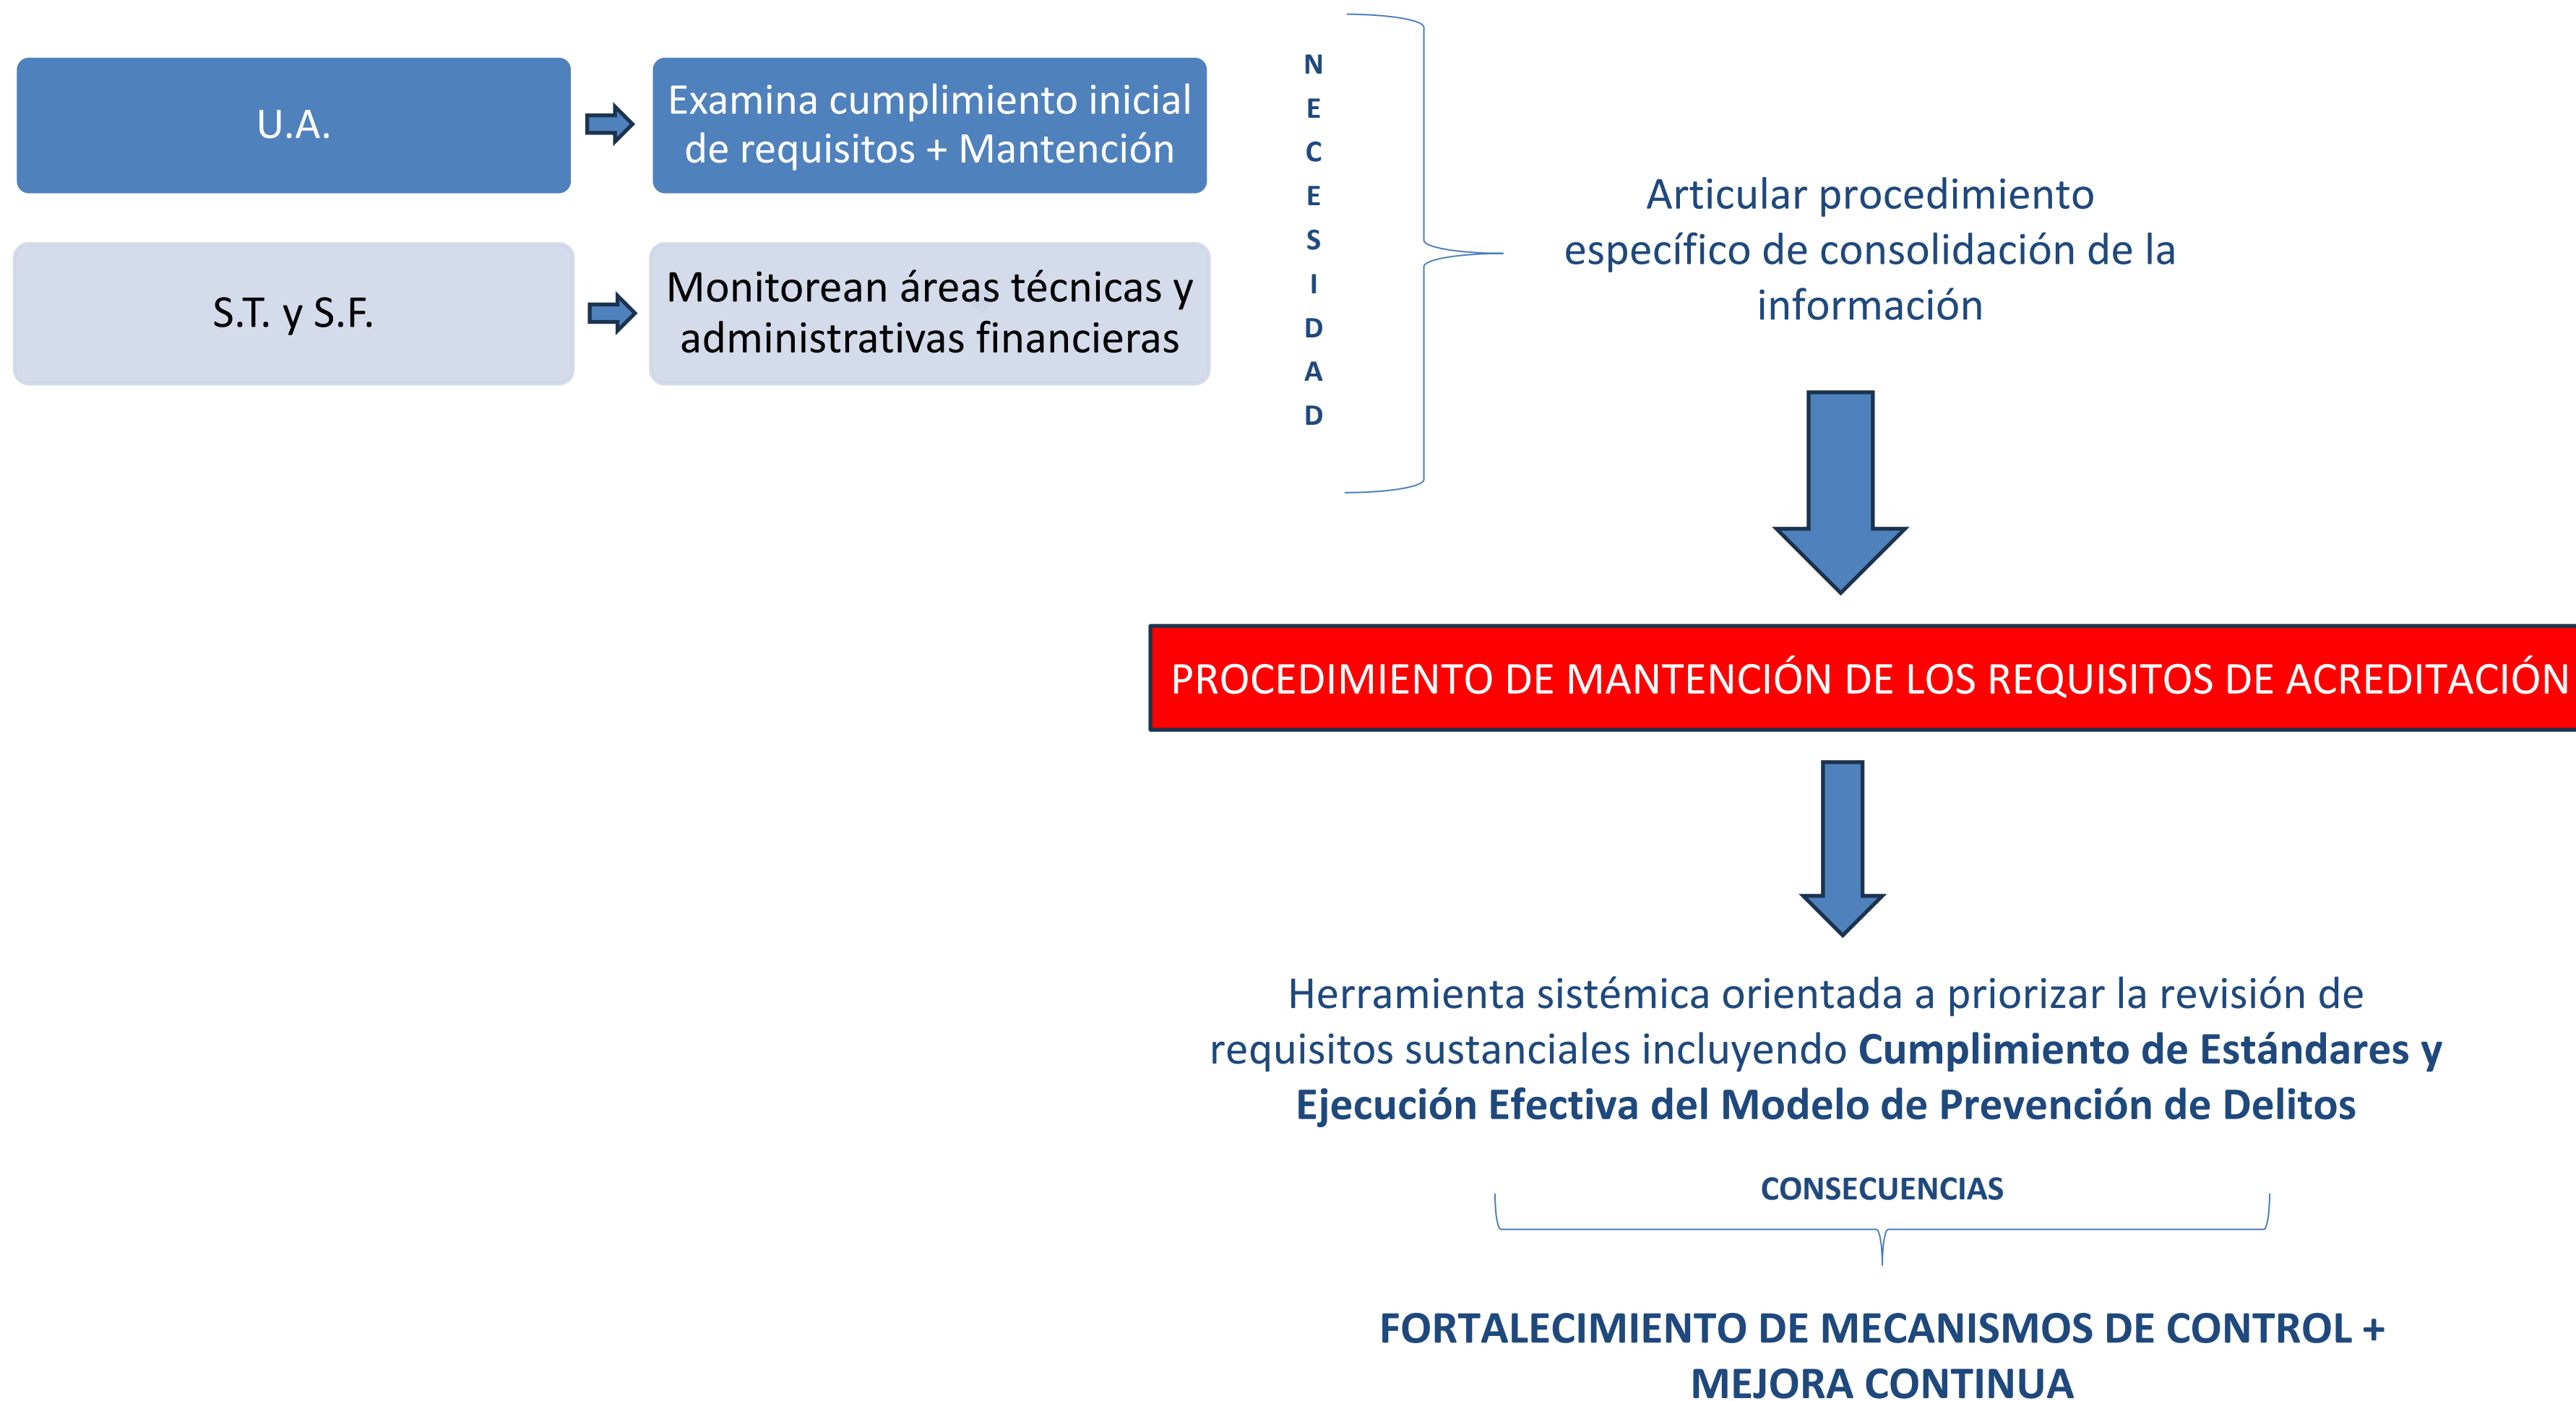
U.A.

Examina cumplimiento inicial de requisitos + Mantención

S.T. y S.F.

Monitorean áreas técnicas y administrativas financieras

N
E
C
E
S
I
D
A
D

Articular procedimiento específico de consolidación de la información

PROCEDIMIENTO DE MANTENCIÓN DE LOS REQUISITOS DE ACREDITACIÓN

Herramienta sistémica orientada a priorizar la revisión de requisitos sustanciales incluyendo **Cumplimiento de Estándares y Ejecución Efectiva del Modelo de Prevención de Delitos**

CONSECUENCIAS

FORTALECIMIENTO DE MECANISMOS DE CONTROL + MEJORA CONTINUA